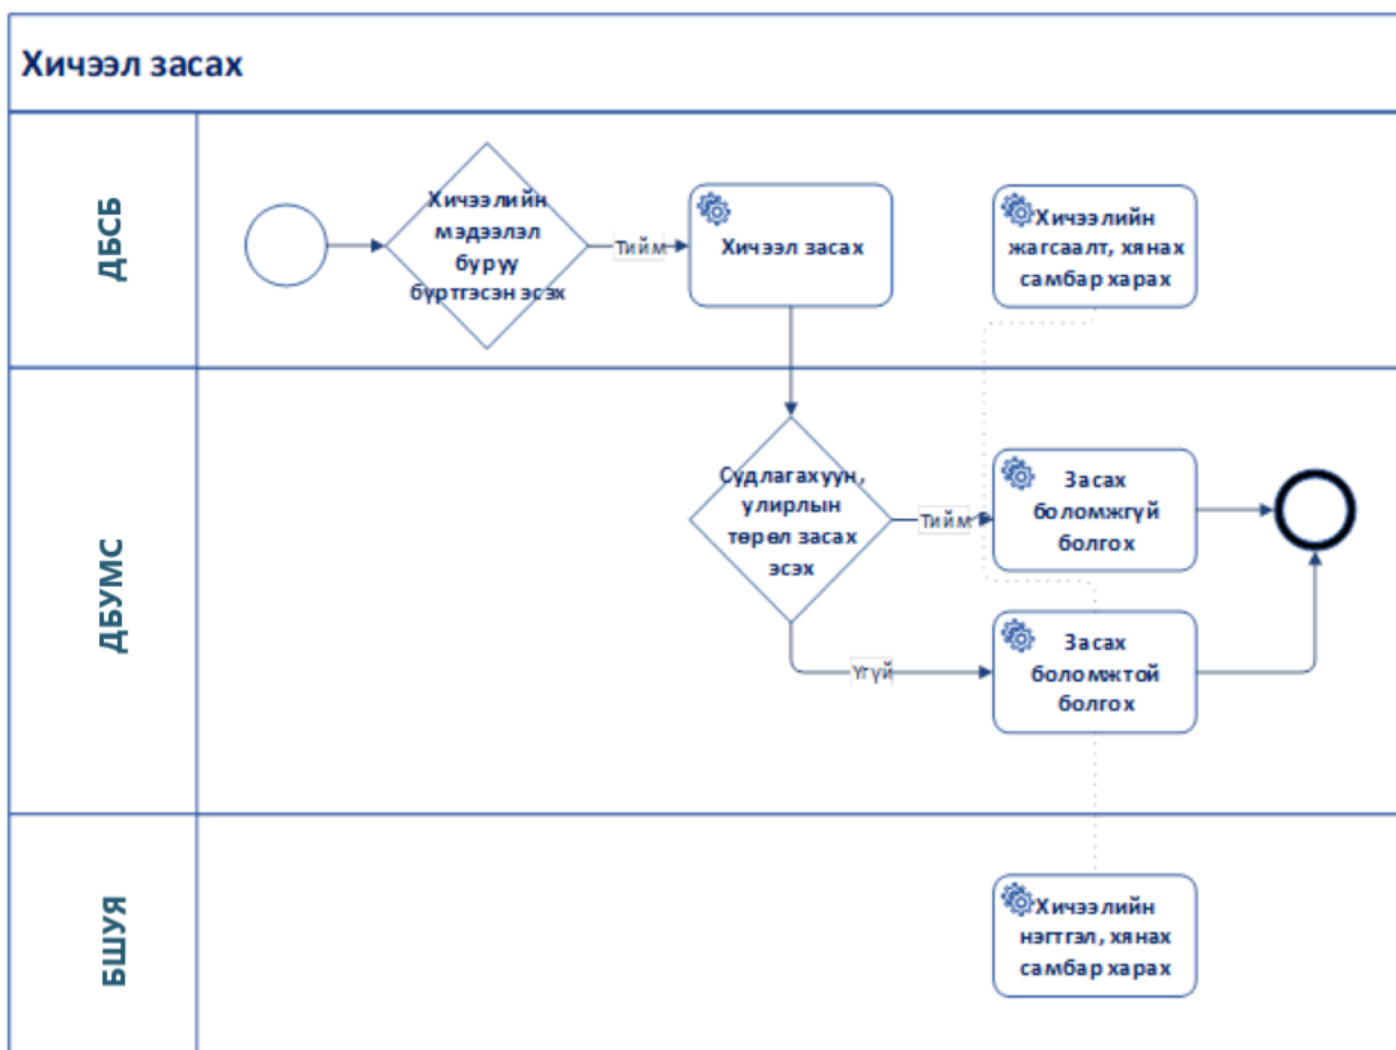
Хичээл засах

ДБСБ

Хичээлийн мэдээлэл буруу бүртгэсэн эсэх

Тийм

Хичээл засах

Хичээлийн жагсаалт, хянах самбар харах

ДБУМС

Судлагахуун, улирлын төрөл засах эсэх

Тийм

Засах боломжгүй болох

Үгүй

Засах боломжтой болох

БШУЯ

Хичээлийн нэгтгэл, хянах самбар харах